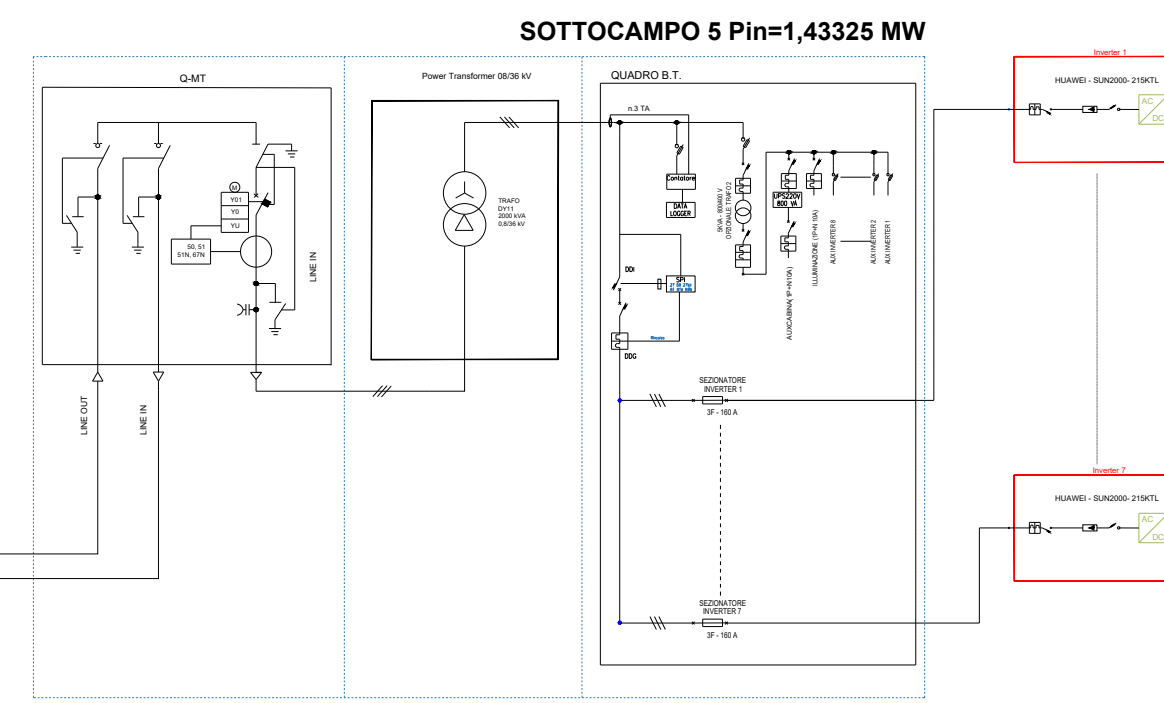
SOTTOCAMPO 5 Pin=1,43325 MW

Q-MT

M
Y01
Y0
YU
50, 51
51N, 67N
LINE IN
LINE OUT
LINE IN

Power Transformer 08/36 kV

TRAFO
DY11
2000 kVA
0,8/36 kV

QUADRO B.T.

n.3 TA
Contatore
DATA LOGGER
5KVA - 800/400 V
OPZIONALE TRAFO 2
UPS220V
800 VA
AUX.CABINA(1P+N10A)
ILLUMINAZIONE (1P+N 10A)
AUX INVERTER 8
AUX INVERTER 2
AUX INVERTER 1
DDI
SPI
DDG

SEZIONATORE
INVERTER 1
3F - 160 A

SEZIONATORE
INVERTER 7
3F - 160 A

Inverter 1
HUAWEI - SUN2000- 215KTL
AC
DC

Inverter 7
HUAWEI - SUN2000- 215KTL
AC
DC